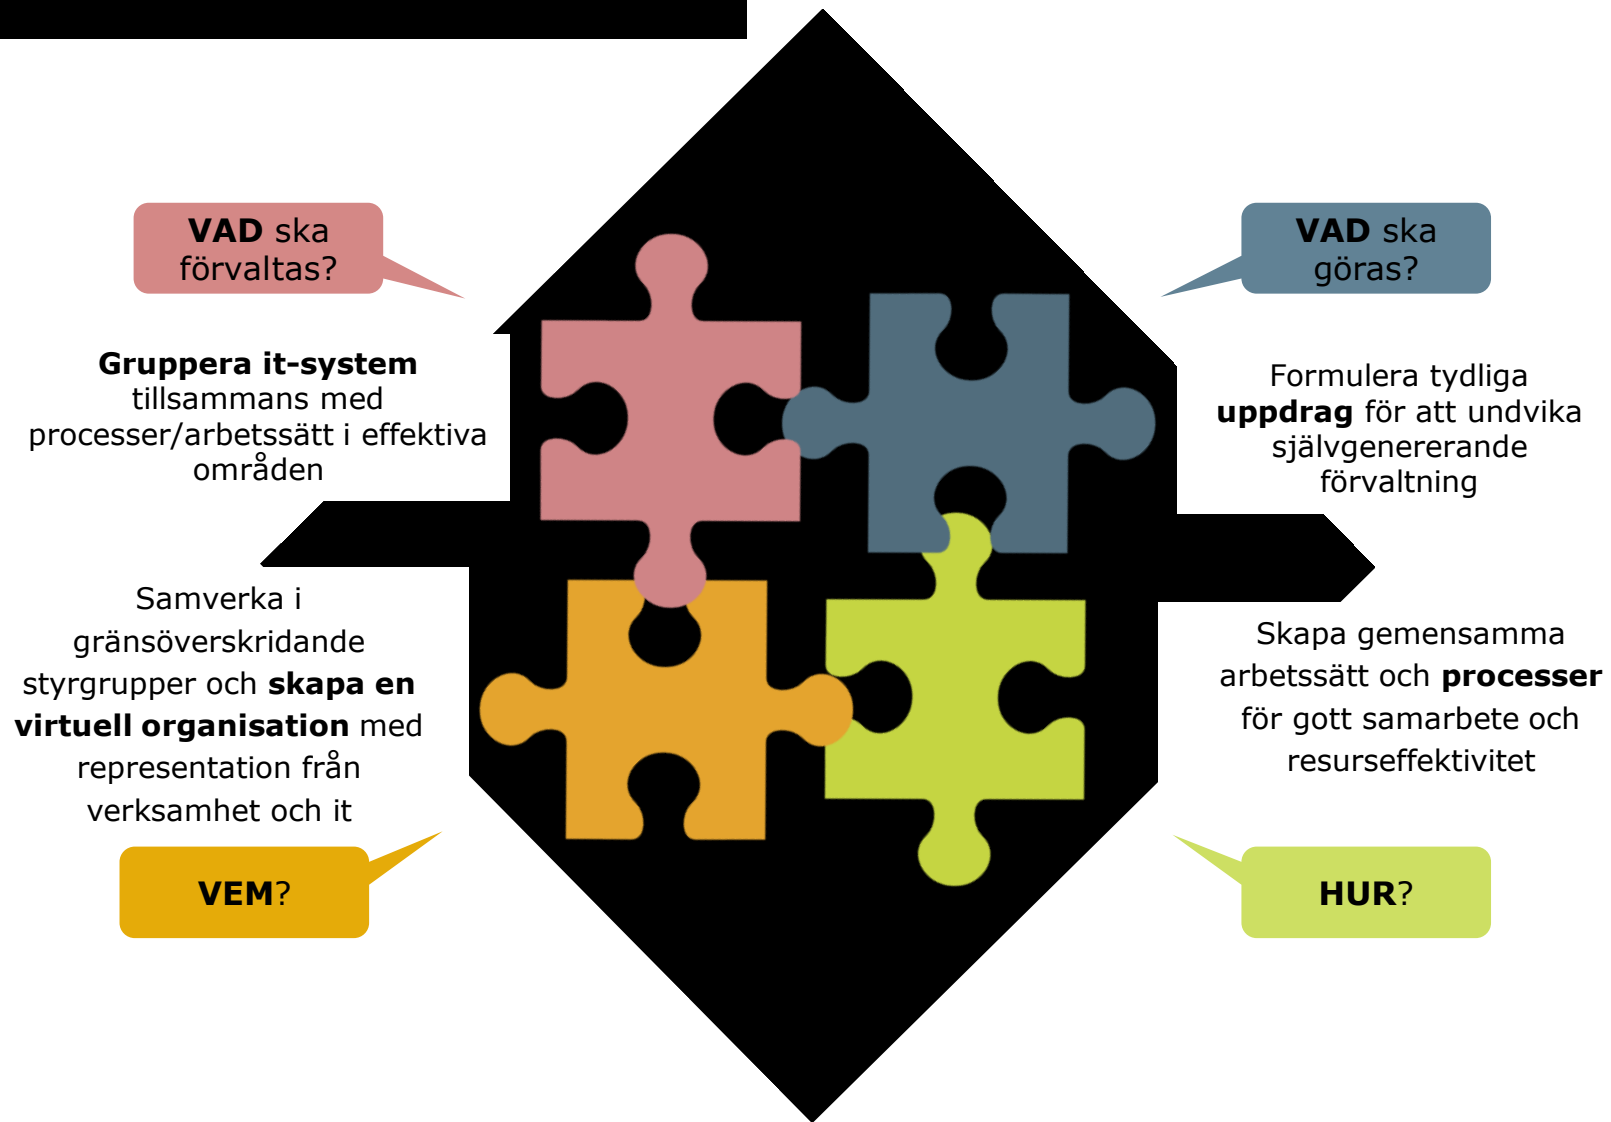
VAD ska förvaltas?

Gruppera it-system tillsammans med processer/arbetssätt i effektiva områden

VAD ska göras?

Formulera tydliga uppdrag för att undvika självgenererande förvaltning

Samverka i gränsöverskridande styrgrupper och skapa en virtuell organisation med representation från verksamhet och it

VEM?

Skapa gemensamma arbetssätt och processer för gott samarbete och resurseffektivitet

HUR?